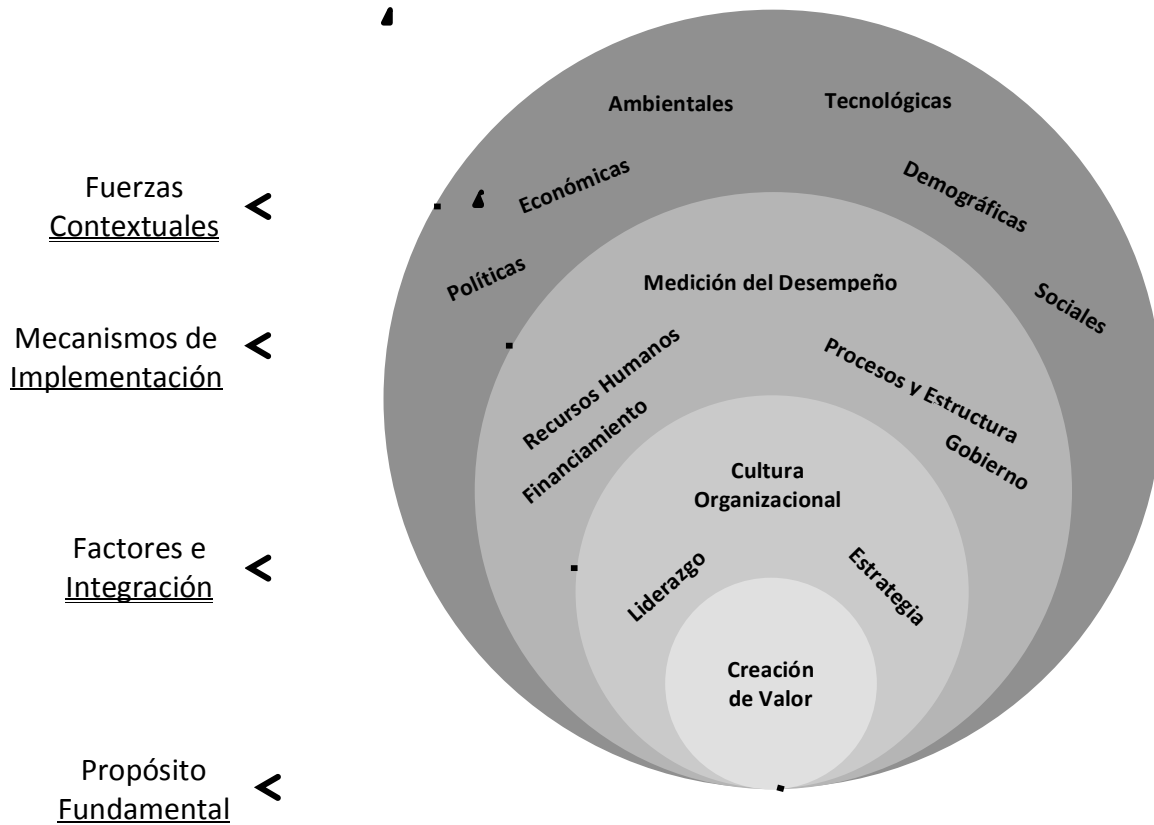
Fuerzas Contextuales <

Mecanismos de Implementación <

Factores e Integración <

Propósito Fundamental <

Ambientales

Tecnológicas

Económicas

Demográficas

Políticas

Sociales

Medición del Desempeño

Recursos Humanos

Procesos y Estructura

Financiamiento

Gobierno

Cultura Organizacional

Liderazgo

Estrategia

Creación de Valor